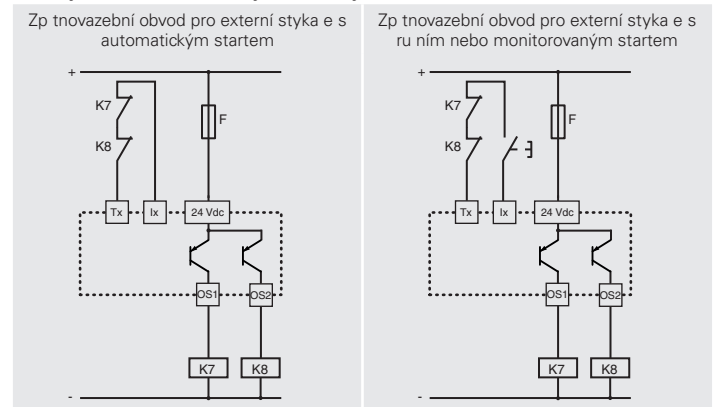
Zp tnovazební obvod pro externí styka e s automatickým startem

+
K7
K8
F
Tx
Ix
24 Vdc
OS1
OS2
K7
K8
-

Zp tnovazební obvod pro externí styka e s ru ním nebo monitorovaným startem

+
K7
K8
F
Tx
Ix
24 Vdc
OS1
OS2
K7
K8
-